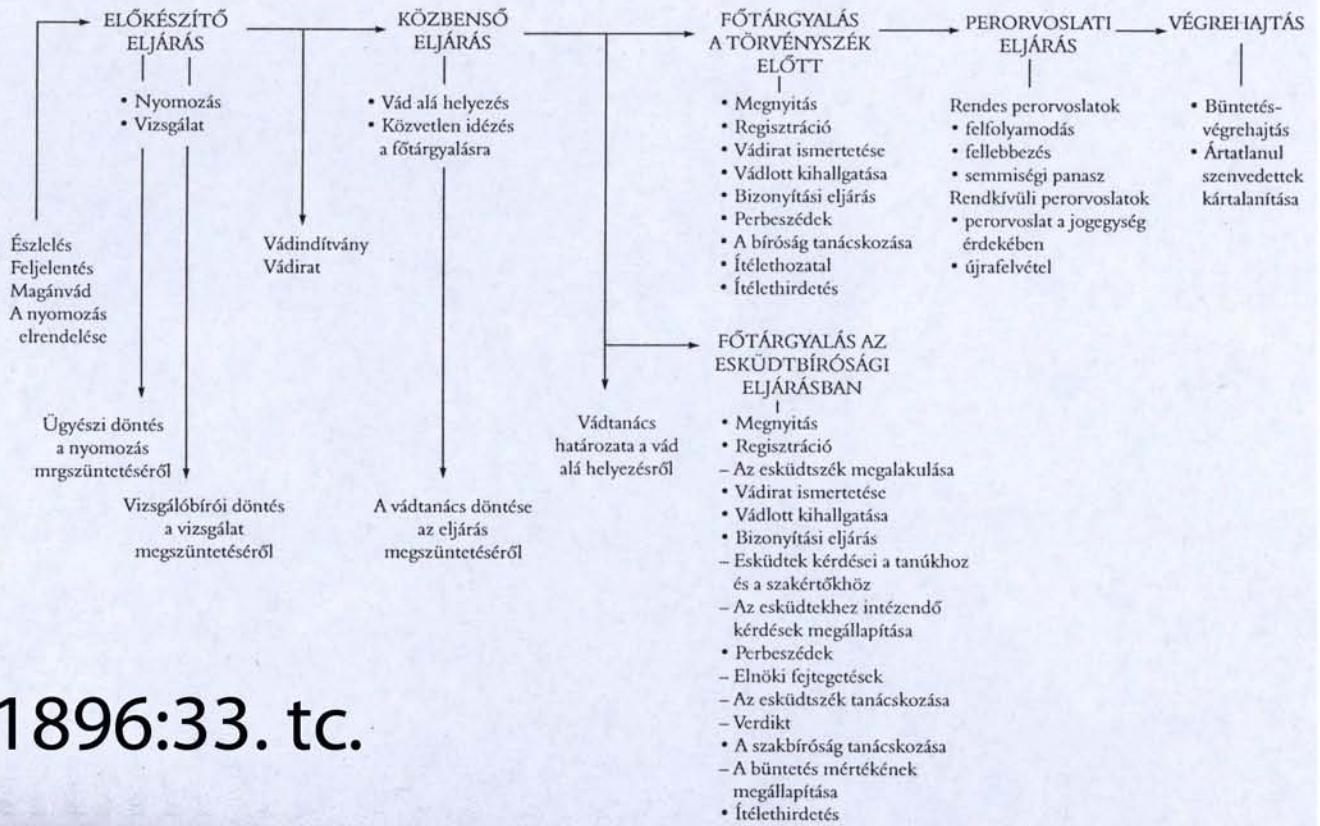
ELŐKÉSZÍTŐ ELJÁRÁS

• Nyomozás
• Vizsgálat

Észlelés
Feljelentés
Magánvád
A nyomozás elrendelése

Ügyészi döntés a nyomozás mrgszüntetéséről

Vizsgálóbírói döntés a vizsgálat megszüntetéséről

KÖZBENSŐ ELJÁRÁS

• Vád alá helyezés
• Közvetlen idézés a főtárgyalásra

Vádindítvány
Vádirat

A vádtanács döntése az eljárás megszüntetéséről

Vádtanács határozata a vád alá helyezésről

FŐTÁRGYALÁS A TÖRVÉNYSZÉK ELŐTT

• Megnyitás
• Regisztráció
• Vádirat ismertetése
• Vádlott kihallgatása
• Bizonyítási eljárás
• Perbeszédek
• A bíróság tanácskozása
• Ítélethozatal
• Ítélethirdetés

FŐTÁRGYALÁS AZ ESKÜDTBÍRÓSÁGI ELJÁRÁSBAN

• Megnyitás
• Regisztráció
– Az esküdtszék megalakulása
• Vádirat ismertetése
• Vádlott kihallgatása
• Bizonyítási eljárás
– Esküdtek kérdései a tanúkhoz és a szakértőkhöz
– Az esküdtekhez intézendő kérdések megállapítása
• Perbeszédek
– Elnöki fejtegetések
– Az esküdtszék tanácskozása
– Verdikt
• A szakbíróság tanácskozása
– A büntetés mértékének megállapítása
• Ítélethirdetés

PERORVOSLATI ELJÁRÁS

Rendes perorvoslatok
• felfolyamodás
• fellebbezés
• semmiségi panasz
Rendkívüli perorvoslatok
• perorvoslat a jogegység érdekében
• újrafelvétel

VÉGREHAJTÁS

• Büntetés-végrehajtás
• Ártatlanul szenvedettek kártalanítása

1896:33. tc.